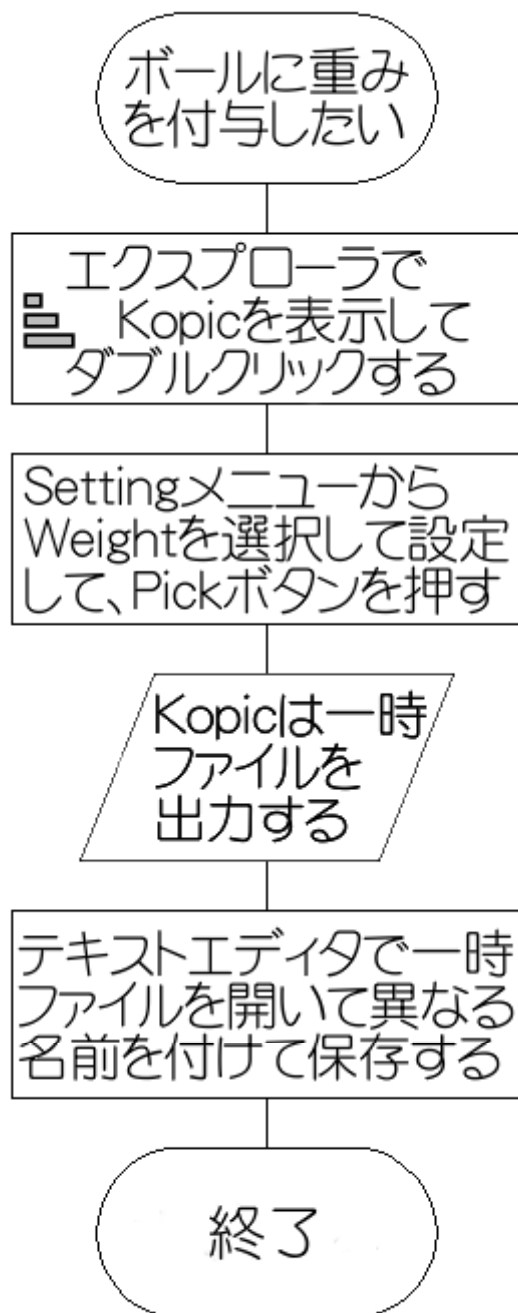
ボールに重みを付与したい

エクスプローラで
Kopicを表示して
ダブルクリックする

Settingメニューから
Weightを選択して設定
して、Pickボタンを押す

Kopicは一時
ファイルを
出力する

テキストエディタで一時
ファイルを開いて異なる
名前を付けて保存する

終了